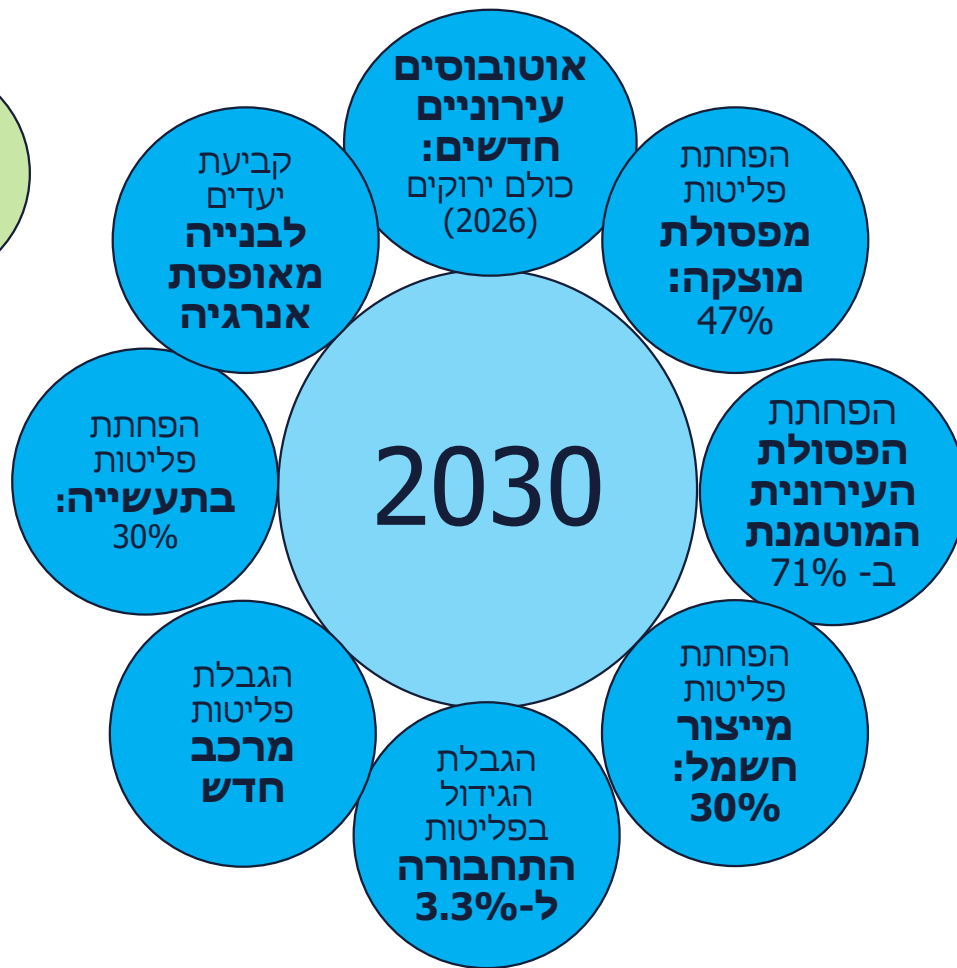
2030

אוטובוסים עירוניים חדשים: כולם ירוקים (2026)

הפחתת פליטות מפסולת מוצקה: 47%

הפחתת הפסולת העירונית המוטמנת ב- 71%

הפחתת פליטות מייצור חשמל: 30%

הגבלת הגידול בפליטות התחבורה ל-3.3%

הגבלת פליטות מרכב חדש

הפחתת פליטות בתעשייה: 30%

קביעת יעדים לבנייה מאופסת אנרגיה